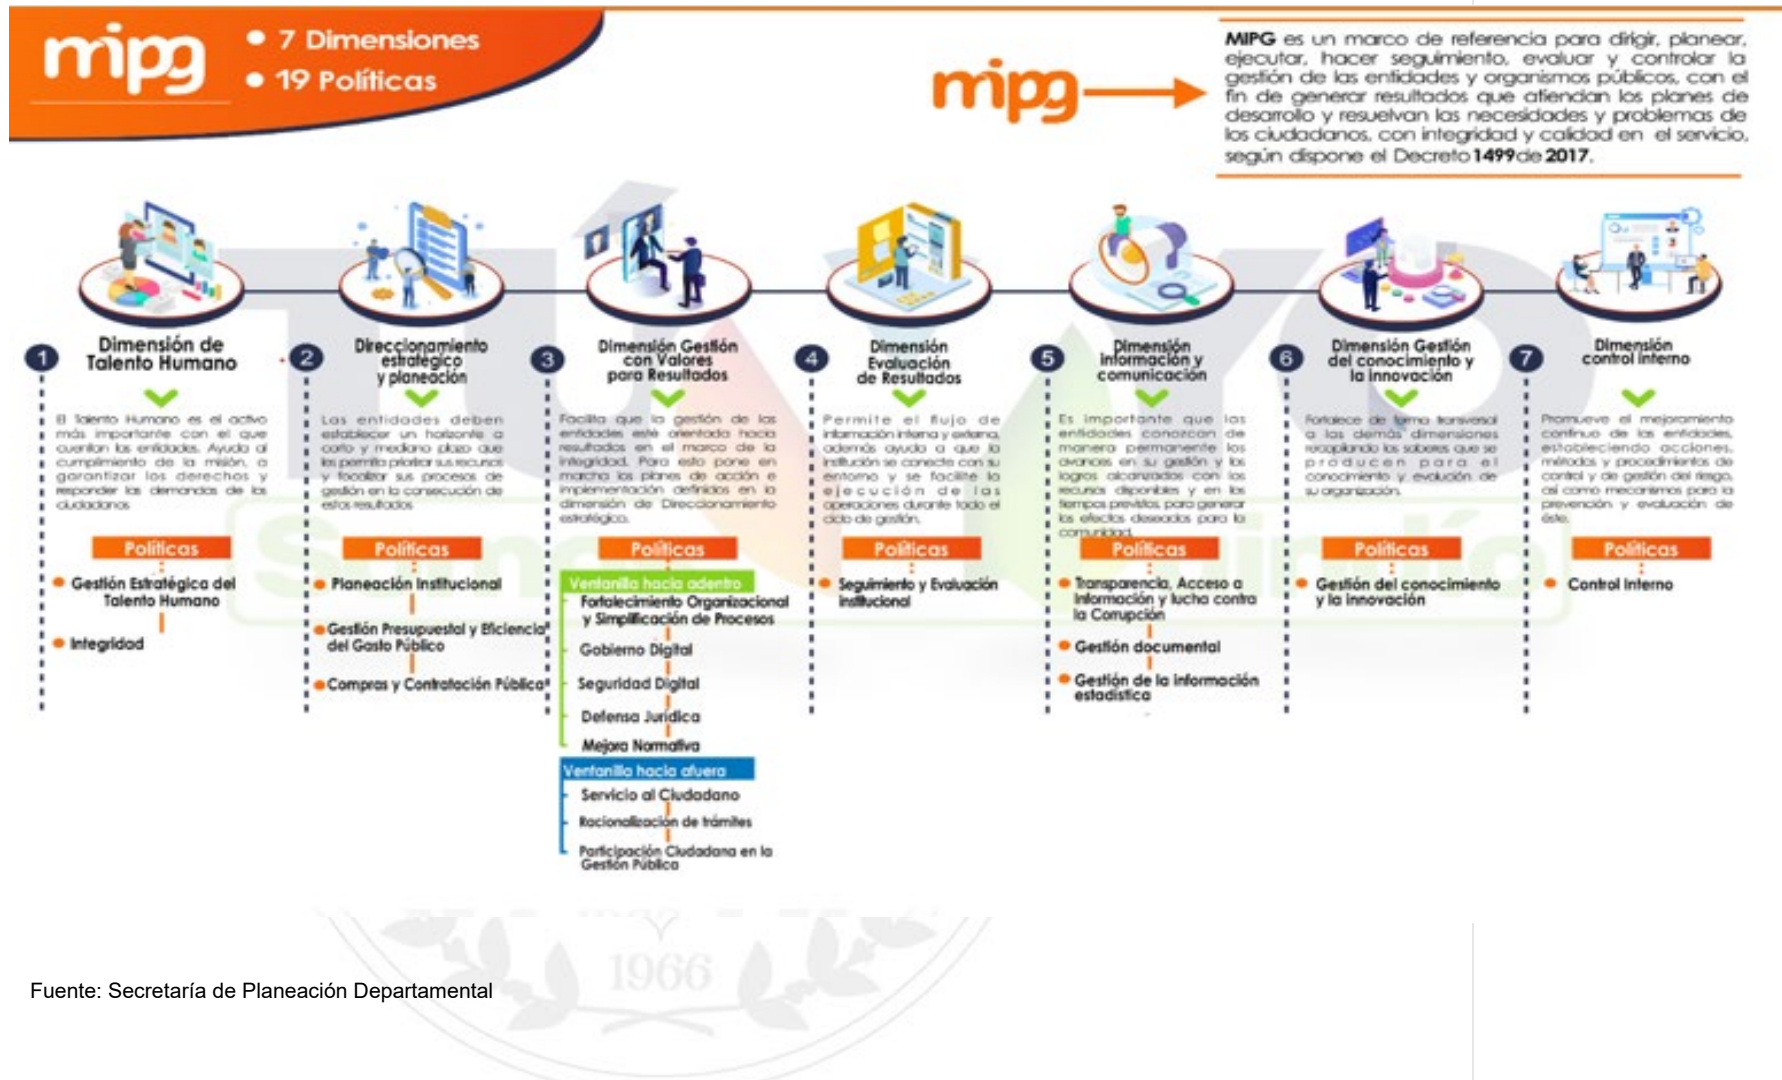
mipg
• 7 Dimensiones
• 19 Políticas

mipg

MIPG es un marco de referencia para dirigir, planear, ejecutar, hacer seguimiento, evaluar y controlar la gestión de las entidades y organismos públicos, con el fin de generar resultados que atiendan los planes de desarrollo y resuelvan las necesidades y problemas de los ciudadanos, con integridad y calidad en el servicio, según dispone el Decreto 1499 de 2017.

1
Dimensión de Talento Humano

El Talento Humano es el activo más importante con el que cuentan las entidades. Ayuda al cumplimiento de la misión, a garantizar los derechos y responder las demandas de los ciudadanos

Políticas
• Gestión Estratégica del Talento Humano
• Integridad

2
Direccionamiento estratégico y planeación

Las entidades deben establecer un horizonte a corto y mediano plazo que les permita priorizar sus recursos y focalizar sus procesos de gestión en la consecución de estos resultados

Políticas
• Planeación Institucional
• Gestión Presupuestal y Eficiencia del Gasto Público
• Compras y Contratación Pública

3
Dimensión Gestión con Valores para Resultados

Facilita que la gestión de las entidades esté orientada hacia resultados en el marco de la integridad. Para esto pone en marcha los planes de acción e implementación definidos en la dimensión de Direccionamiento estratégico.

Políticas
Ventanilla hacia adentro
Fortalecimiento Organizacional y Simplificación de Procesos
Gobierno Digital
Seguridad Digital
Defensa Jurídica
Mejora Normativa
Ventanilla hacia afuera
Servicio al Ciudadano
Racionalización de trámites
Participación Ciudadana en la Gestión Pública

4
Dimensión Evaluación de Resultados

Permite el flujo de información interna y externa, además ayuda a que la institución se conecte con su entorno y se facilite la ejecución de las operaciones durante todo el ciclo de gestión.

Políticas
• Seguimiento y Evaluación Institucional

5
Dimensión Información y comunicación

Es importante que las entidades conozcan de manera permanente los avances en su gestión y los logros alcanzados con los recursos disponibles y en los tiempos previstos, para generar los efectos deseados para la comunidad.

Políticas
• Transparencia, Acceso a Información y lucha contra la Corrupción
• Gestión documental
• Gestión de la información estadística

6
Dimensión Gestión del conocimiento y la innovación

Fortalece de forma transversal a las demás dimensiones recopilando los saberes que se producen para el conocimiento y evolución de su organización.

Políticas
• Gestión del conocimiento y la innovación

7
Dimensión control interno

Promueve el mejoramiento continuo de las entidades, estableciendo acciones, métodos y procedimientos de control y de gestión del riesgo, así como mecanismos para la prevención y evaluación de éste.

Políticas
• Control Interno

1966

Fuente: Secretaría de Planeación Departamental